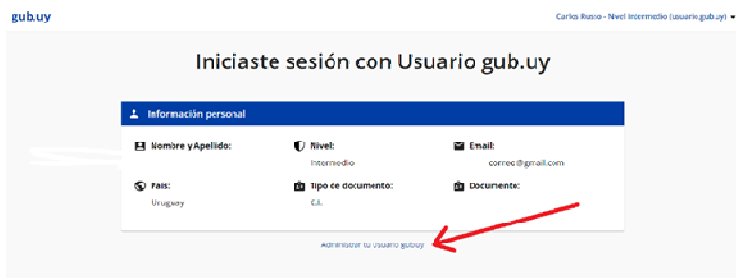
gub.uy

Carlos Russo - Nivel Intermedio (usuario.gub.uy)

Iniciaste sesión con Usuario gub.uy

Información personal

Nombre y Apellido:

Nivel:
Intermedio

Email:
correo@gmail.com

País:
Uruguay

Tipo de documento:
C.I.

Documento:

Administrar tu Usuario gub.uy